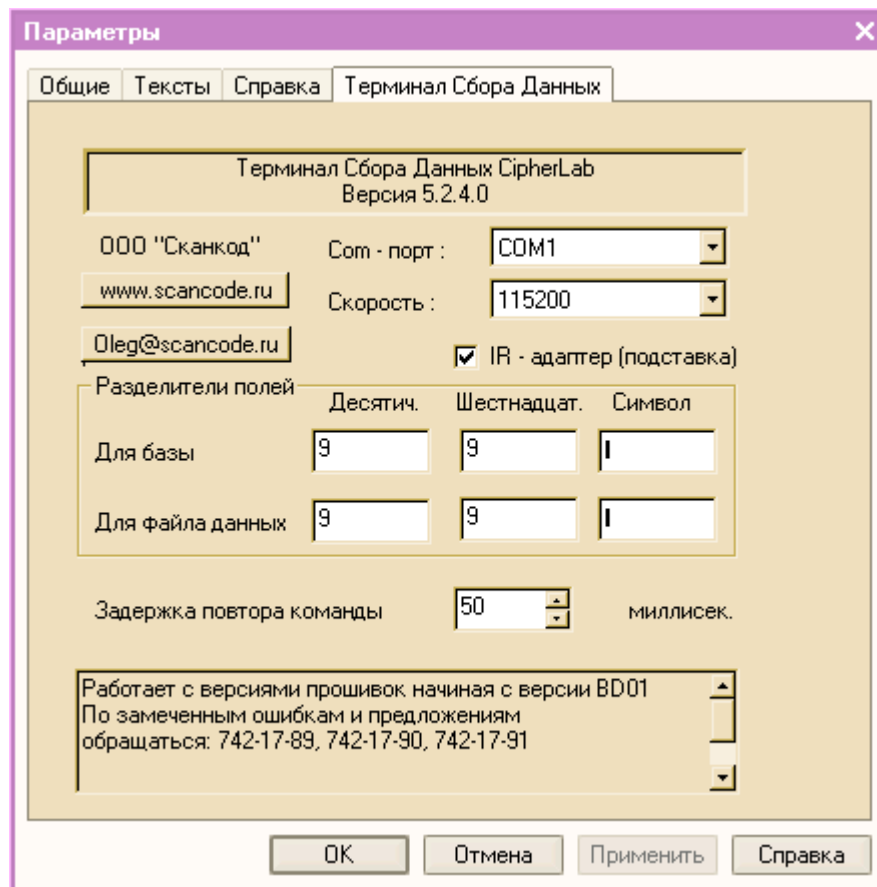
Параметры

Общие | Тексты | Справка | Терминал Сбора Данных

Терминал Сбора Данных CipherLab
Версия 5.2.4.0

ООО "Сканкод"

www.scancode.ru

Oleg@scancode.ru

Com - порт : COM1

Скорость : 115200

IR - адаптер (подставка)

Разделители полей

| | Десятич. | Шестнадцат. | Символ |
|---|---|---|---|
| Для базы | 9 | 9 | |
| Для файла данных | 9 | 9 | |

Задержка повтора команды 50 миллисек.

Работает с версиями прошивок начиная с версии BD01
По замеченным ошибкам и предложениям
обращаться: 742-17-89, 742-17-90, 742-17-91

OK Отмена Применить Справка